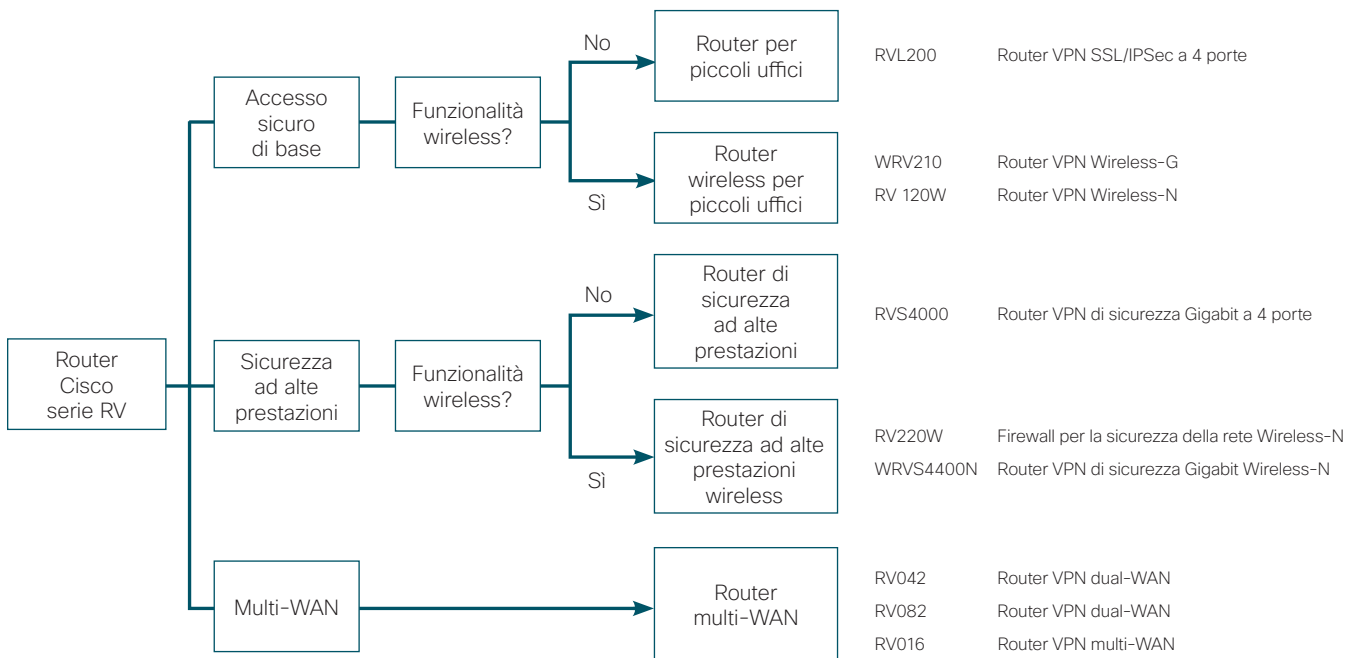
Router Cisco serie RV

Accesso sicuro di base

Funzionalità wireless?

No

Router per piccoli uffici

RVL200 Router VPN SSL/IPSec a 4 porte

Sì

Router wireless per piccoli uffici

WRV210 Router VPN Wireless-G

RV 120W Router VPN Wireless-N

Sicurezza ad alte prestazioni

Funzionalità wireless?

No

Router di sicurezza ad alte prestazioni

RVS4000 Router VPN di sicurezza Gigabit a 4 porte

Sì

Router di sicurezza ad alte prestazioni wireless

RV220W Firewall per la sicurezza della rete Wireless-N

WRVS4400N Router VPN di sicurezza Gigabit Wireless-N

Multi-WAN

Router multi-WAN

RV042 Router VPN dual-WAN

RV082 Router VPN dual-WAN

RV016 Router VPN multi-WAN